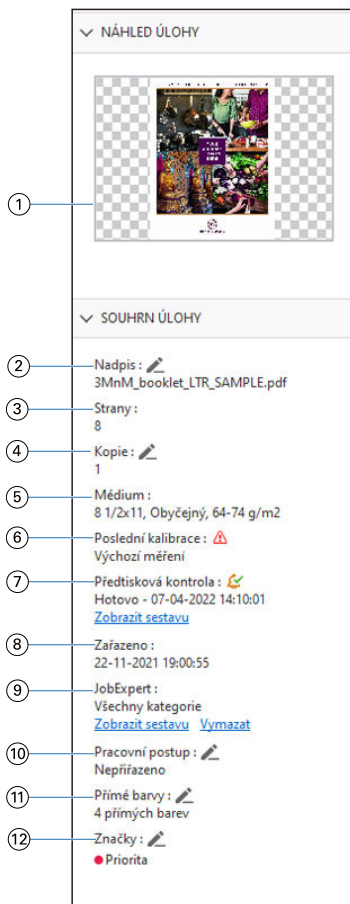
NÁHLED ÚLOHY

1

SOUHRN ÚLOHY

2
Nadpis :
3MnM_booklet_LTR_SAMPLE.pdf

3
Strany :
8

4
Kopie :
1

5
Médium :
8 1/2x11, Obyčejný, 64-74 g/m2

6
Poslední kalibrace :
Výchozí měření

7
Předtisková kontrola :
Hotovo - 07-04-2022 14:10:01
Zobrazit sestavu

8
Zařazeno :
22-11-2021 19:00:55

9
JobExpert :
Všechny kategorie
Zobrazit sestavu Vymazat

10
Pracovní postup :
Nepřiřazeno

11
Přímé barvy :
4 přímých barev

12
Značky :
Priorita